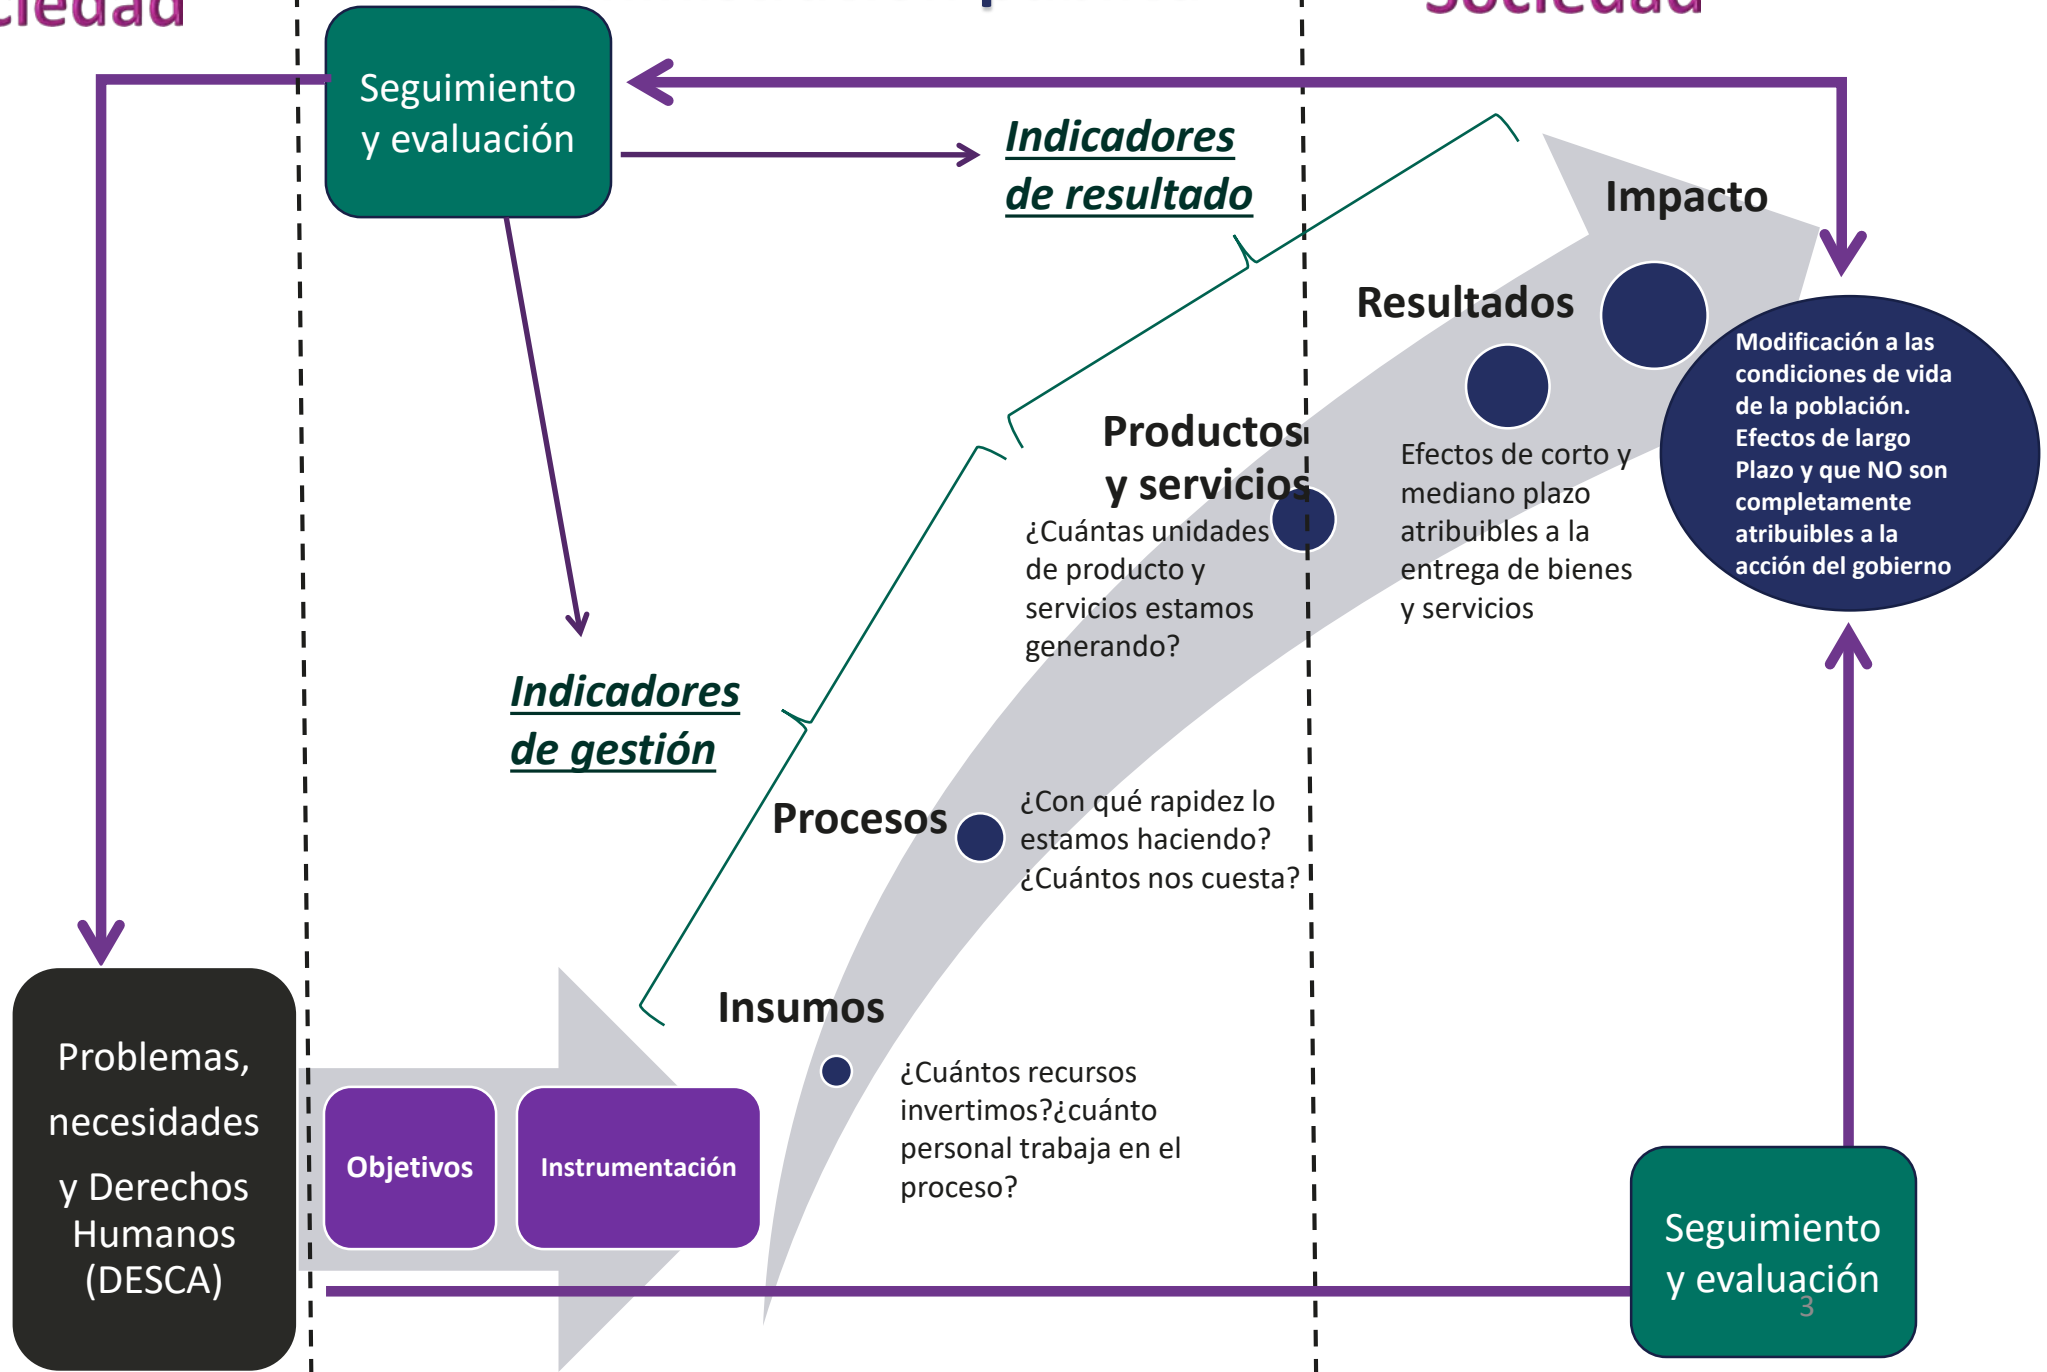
ciedad

Sociedad

Seguimiento y evaluación

Indicadores de resultado

Impacto

Resultados

Modificación a las condiciones de vida de la población. Efectos de largo Plazo y que NO son completamente atribuibles a la acción del gobierno

Productos y servicios

¿Cuántas unidades de producto y servicios estamos generando?

Efectos de corto y mediano plazo atribuibles a la entrega de bienes y servicios

Indicadores de gestión

Procesos

¿Con qué rapidez lo estamos haciendo? ¿Cuántos nos cuesta?

Insumos

¿Cuántos recursos invertimos?¿cuánto personal trabaja en el proceso?

Problemas, necesidades y Derechos Humanos (DESCA)

Objetivos

Instrumentación

Seguimiento y evaluación

3